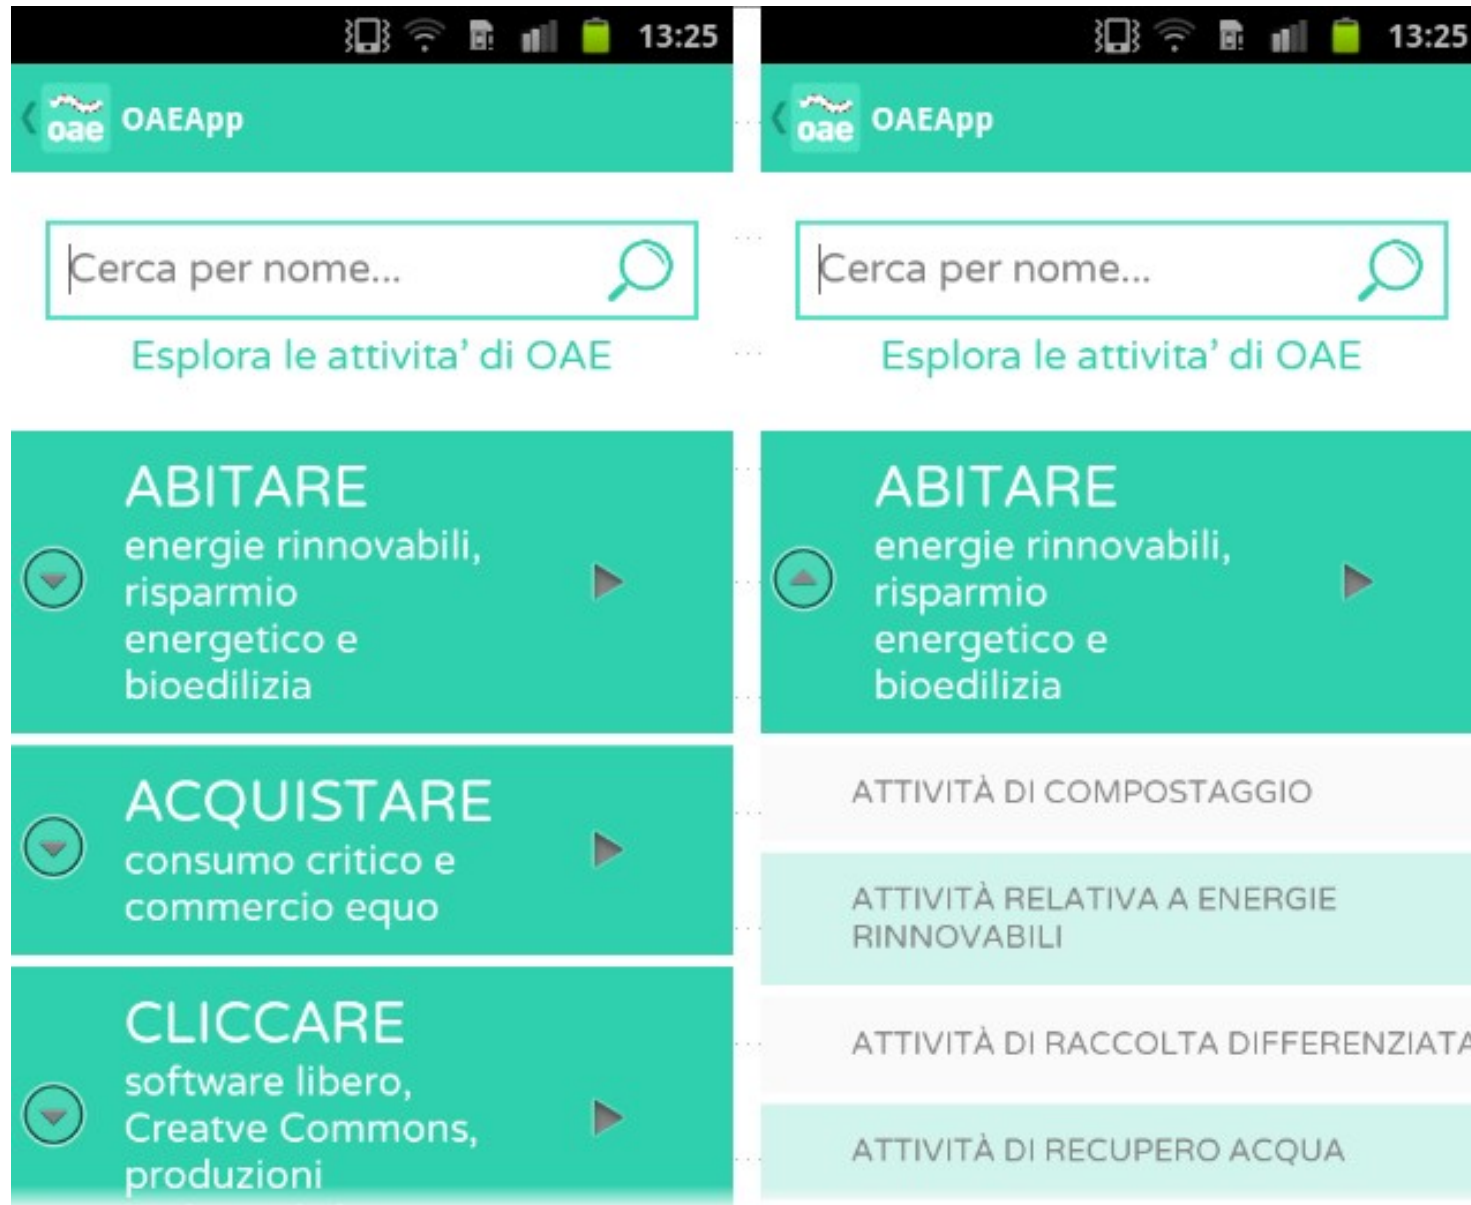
13:25

oae OAEApp

Cerca per nome...

Esplora le attivita' di OAE

ABITARE
energie rinnovabili, risparmio energetico e bioedilizia

ACQUISTARE
consumo critico e commercio equo

CLICCARE
software libero, Creatve Commons, produzioni

13:25

oae OAEApp

Cerca per nome...

Esplora le attivita' di OAE

ABITARE
energie rinnovabili, risparmio energetico e bioedilizia

ATTIVITÀ DI COMPOSTAGGIO

ATTIVITÀ RELATIVA A ENERGIE RINNOVABILI

ATTIVITÀ DI RACCOLTA DIFFERENZIATA

ATTIVITÀ DI RECUPERO ACQUA